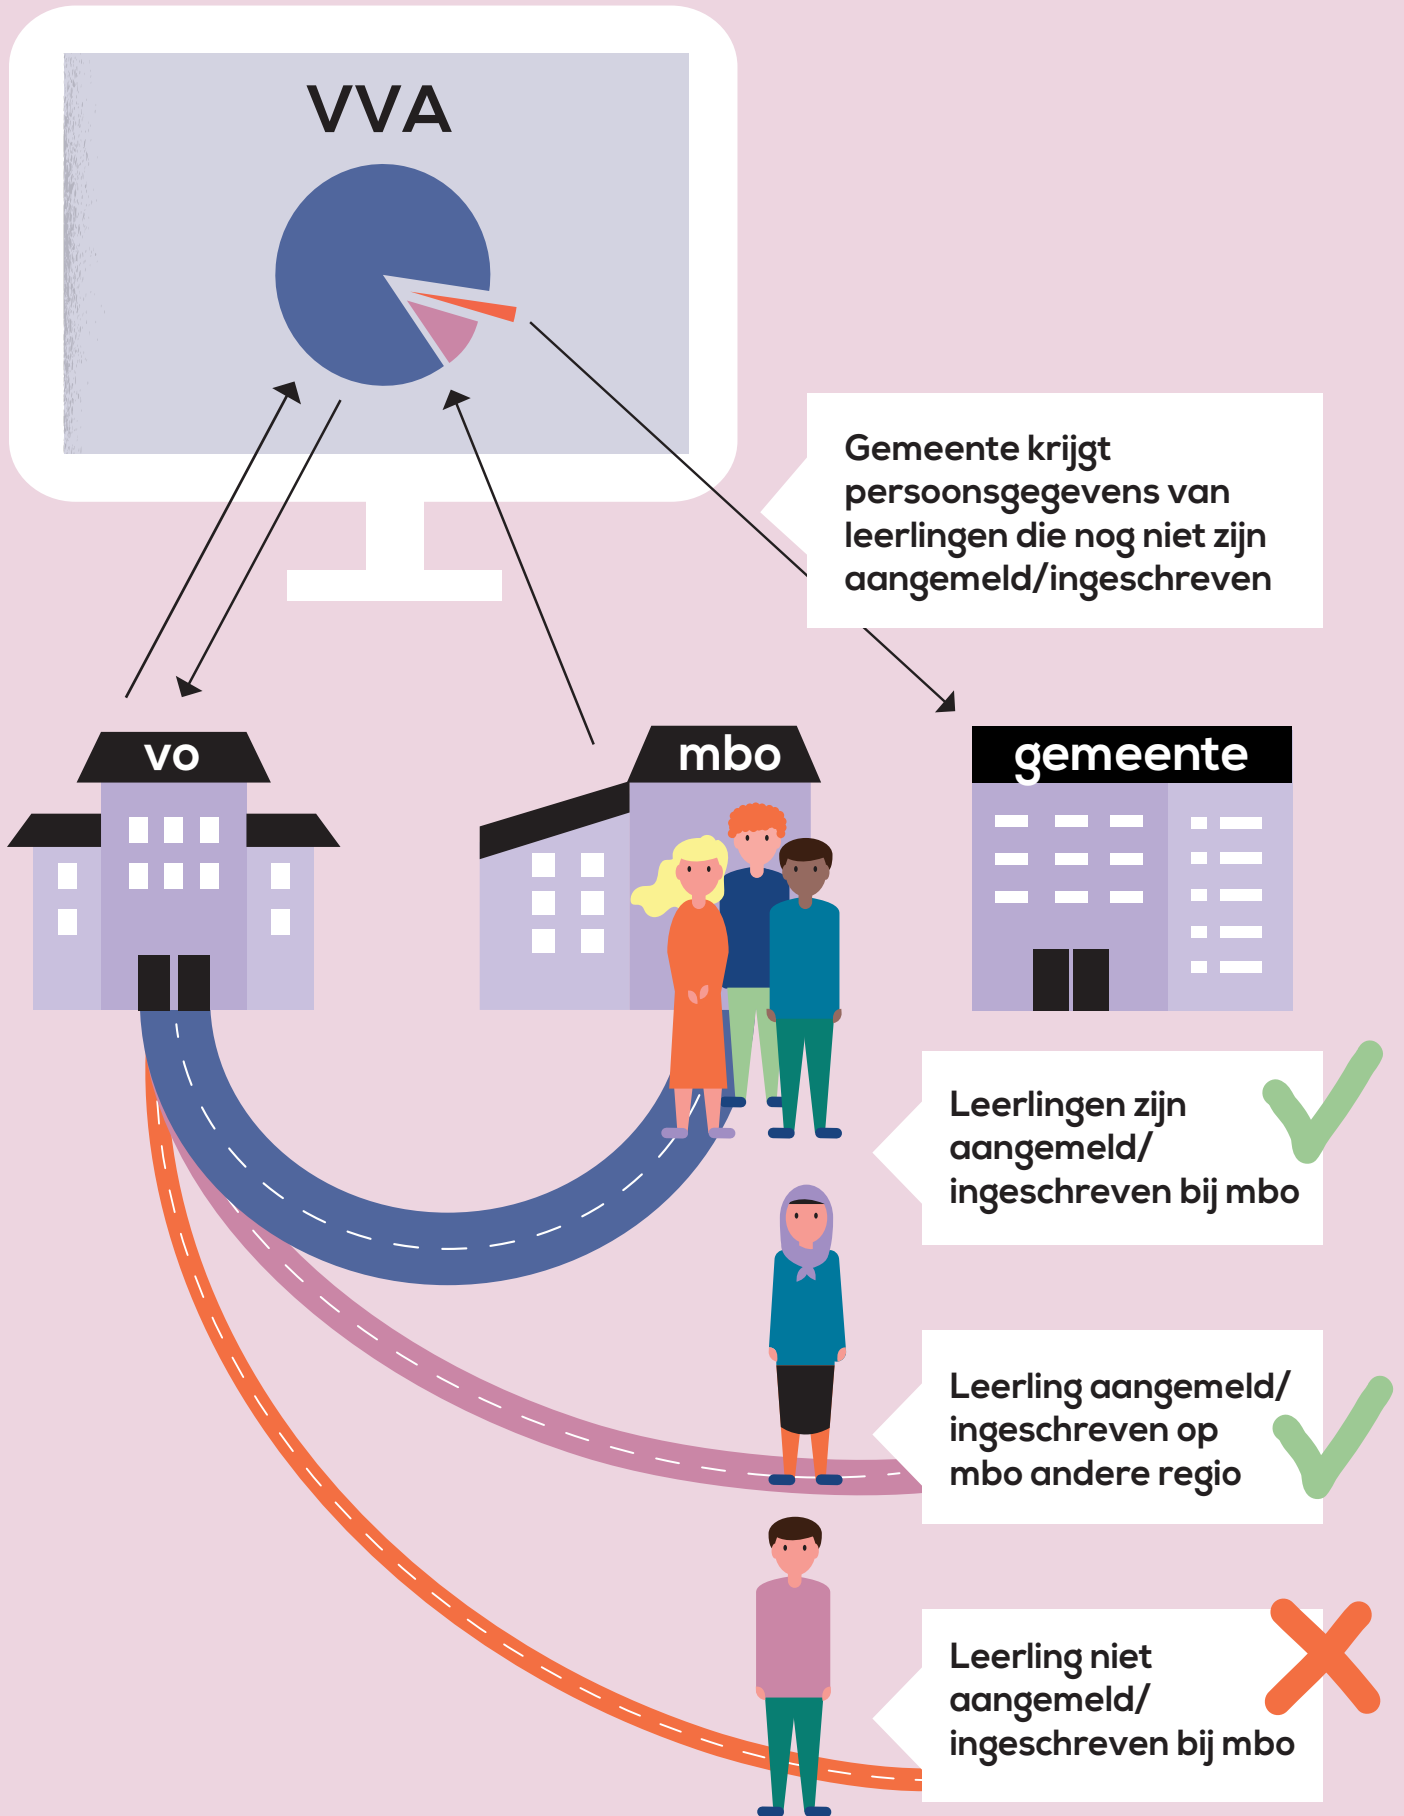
VVA

Gemeente krijgt persoonsgegevens van leerlingen die nog niet zijn aangemeld/ingeschreven

vo

mbo

gemeente

Leerlingen zijn aangemeld/ ingeschreven bij mbo

Leerling aangemeld/ ingeschreven op mbo andere regio

Leerling niet aangemeld/ ingeschreven bij mbo